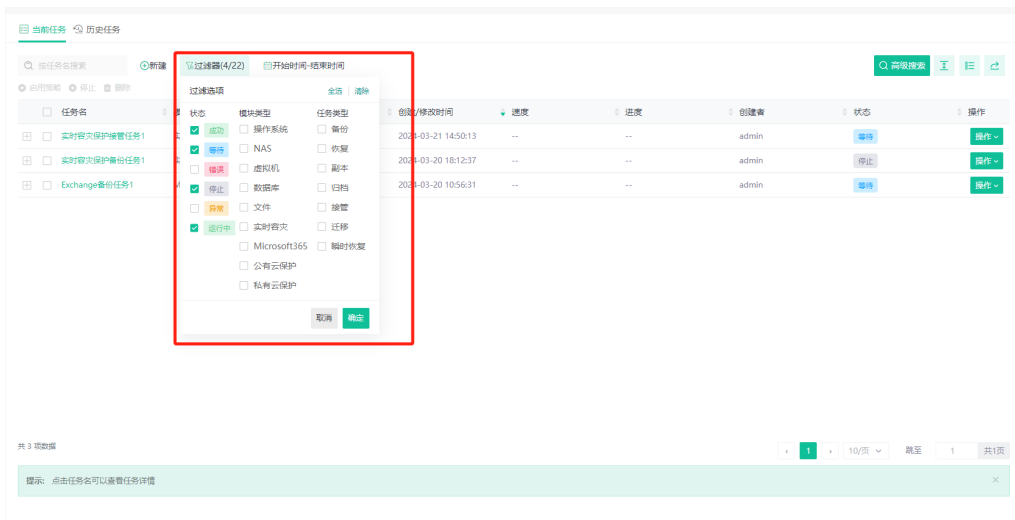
当前任务 历史任务

按任务名搜索 新建 过滤器(4/22) 开始时间-结束时间 高级搜索

启用策略 停止 删除

过滤选项 全选 | 清除

| 状态 | 模块类型 | 任务类型 |
|---|---|---|
| ☑ 成功 | ☐ 操作系统 | ☐ 备份 |
| ☑ 等待 | ☐ NAS | ☐ 恢复 |
| ☐ 错误 | ☐ 虚拟机 | ☐ 副本 |
| ☑ 停止 | ☐ 数据库 | ☐ 归档 |
| ☐ 异常 | ☐ 文件 | ☐ 接管 |
| ☑ 运行中 | ☐ 实时容灾 | ☐ 迁移 |
| | ☐ Microsoft365 | ☐ 瞬时恢复 |
| | ☐ 公有云保护 | |
| | ☐ 私有云保护 | |

取消 确定

| 任务名 | 创建/修改时间 | 速度 | 进度 | 创建者 | 状态 | 操作 |
|---|---|---|---|---|---|---|
| 实时容灾保护接管任务1 | 2024-03-21 14:50:13 | -- | -- | admin | 等待 | 操作 |
| 实时容灾保护备份任务1 | 2024-03-20 18:12:37 | -- | -- | admin | 停止 | 操作 |
| Exchange备份任务1 | 2024-03-20 10:56:31 | -- | -- | admin | 等待 | 操作 |

共 3 项数据

‹ 1 › 10/页 跳至 1 共1页

提示: 点击任务名可以查看任务详情